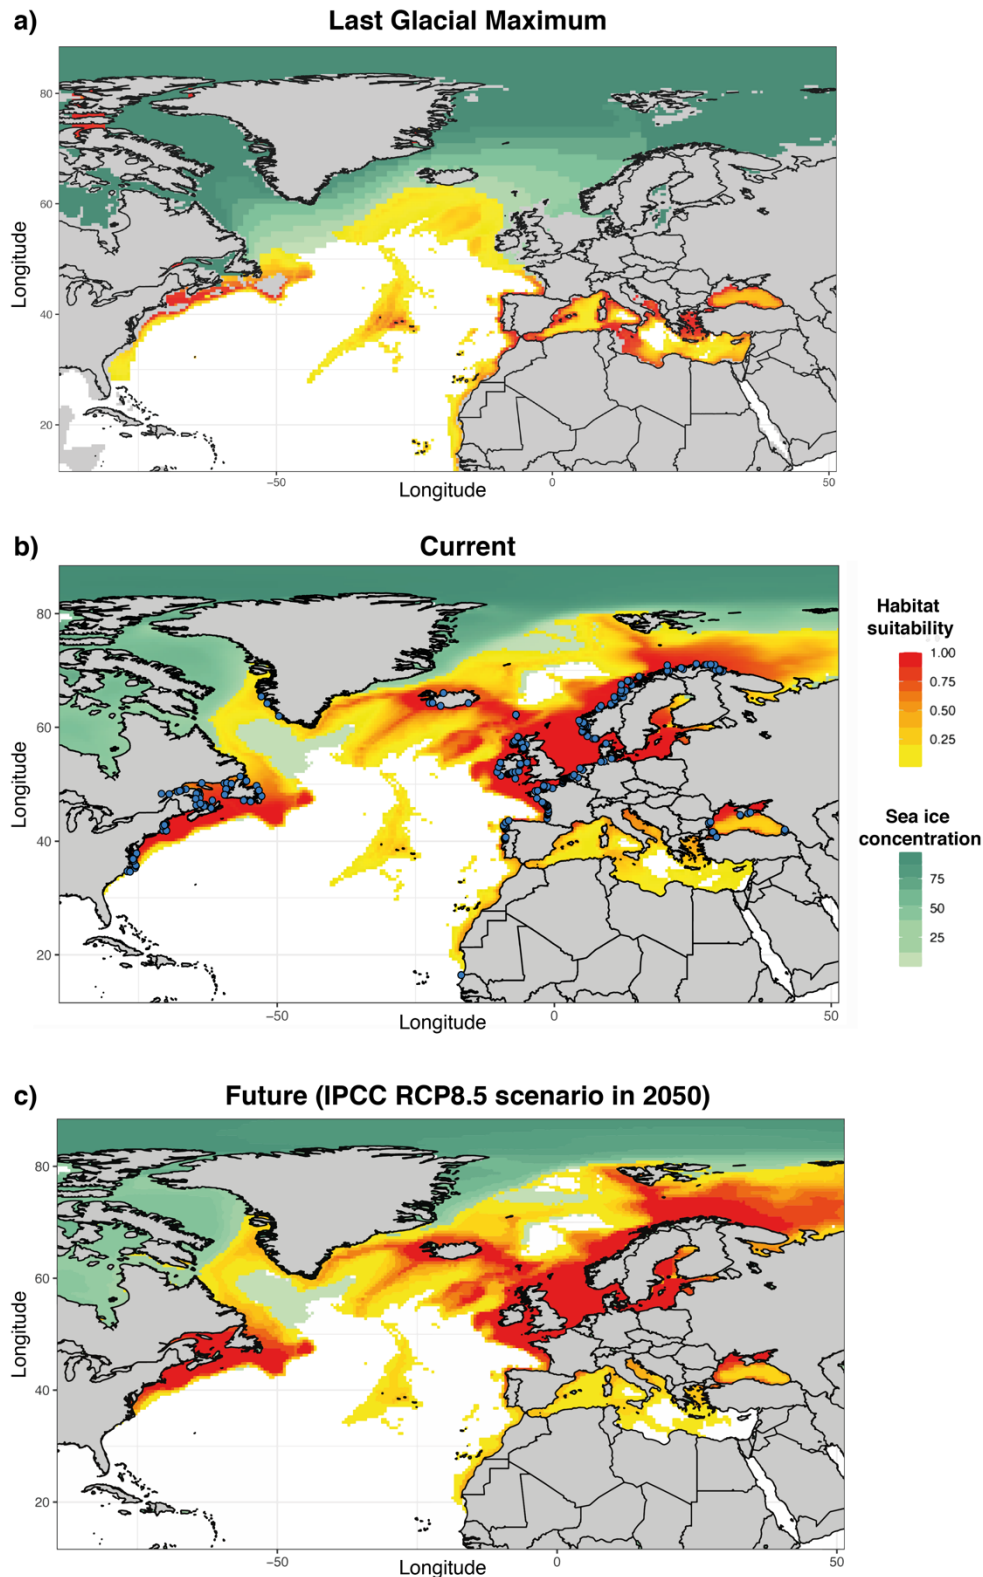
a)

Last Glacial Maximum

80
60
40
20

Longitude

−50
0
50

Longitude

b)

Current

80
60
40
20

Longitude

−50
0
50

Longitude

Habitat suitability

1.00
0.75
0.50
0.25

Sea ice concentration

75
50
25

c)

Future (IPCC RCP8.5 scenario in 2050)

80
60
40
20

Longitude

−50
0
50

Longitude